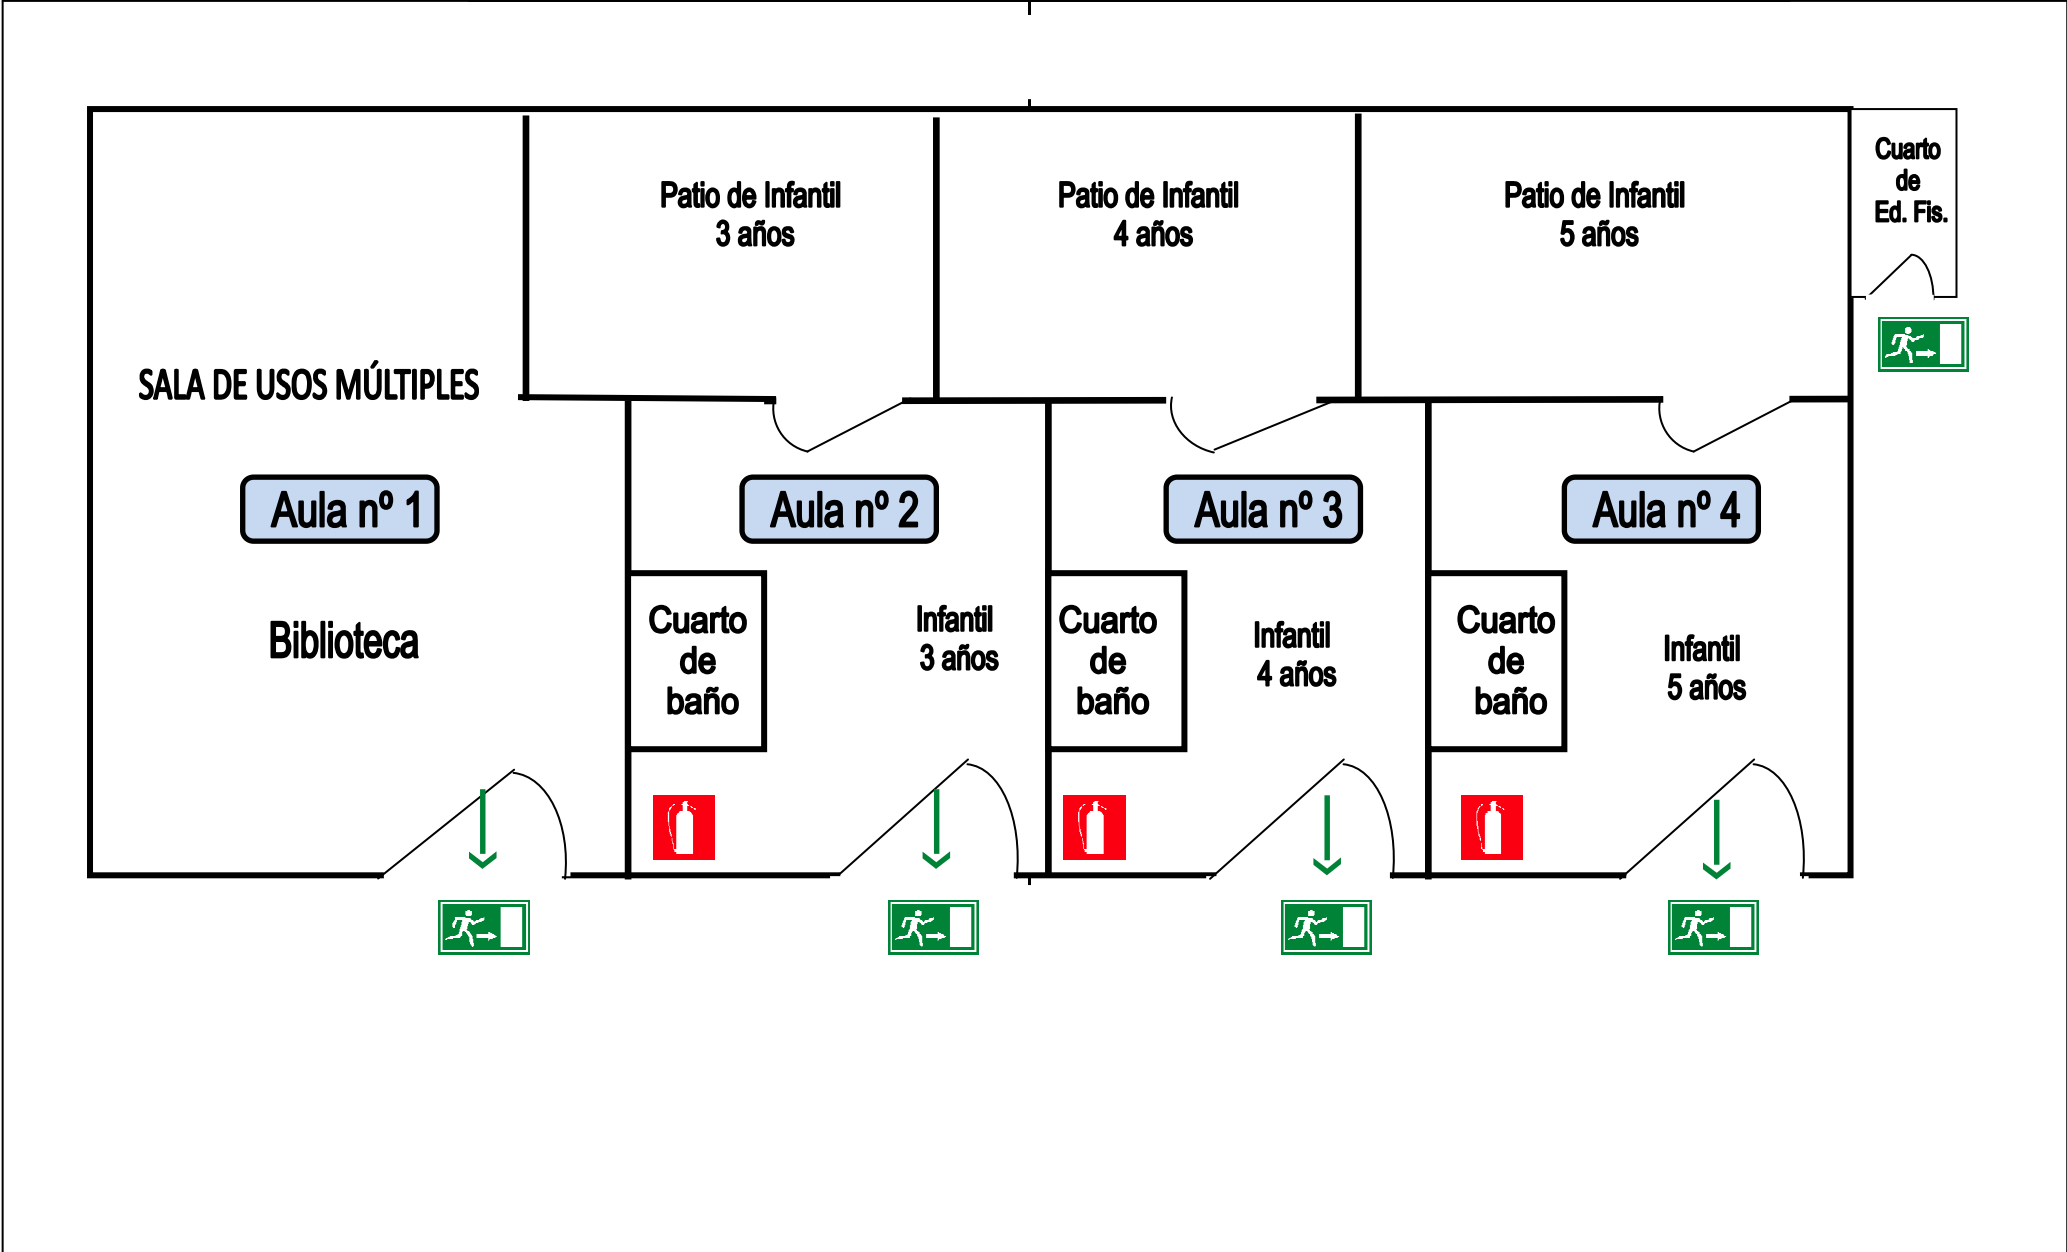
Patio de Infantil
3 años

Patio de Infantil
4 años

Patio de Infantil
5 años

Cuarto de Ed. Fis.

SALA DE USOS MÚLTIPLES

Aula nº 1

Biblioteca

Aula nº 2

Cuarto de baño

Infantil
3 años

Aula nº 3

Cuarto de baño

Infantil
4 años

Aula nº 4

Cuarto de baño

Infantil
5 años